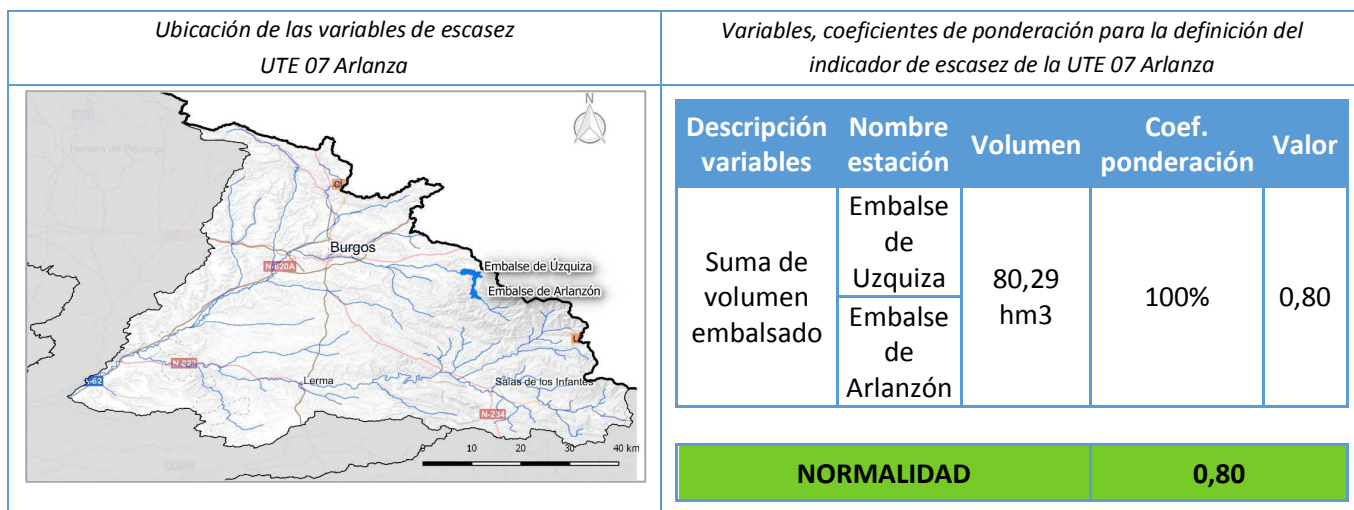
| Ubicación de las variables de escasez UTE 07 Arlanza | Variables, coeficientes de ponderación para la definición del indicador de escasez de la UTE 07 Arlanza |
|---|---|

N

Herrera de Pisuerga

Burgos

N-620A

Embalse de Úzquiza

Embalse de Arlanzón

N-623

A-62

Lerma

Salas de los Infantes

N-234

0 10 20 30 40 km

| Descripción variables | Nombre estación | Volumen | Coef. ponderación | Valor |
|---|---|---|---|---|
| Suma de volumen embalsado | Embalse de Uzquiza | 80,29 hm3 | 100% | 0,80 |
| | Embalse de Arlanzón | | | |

| NORMALIDAD | 0,80 |
|---|---|